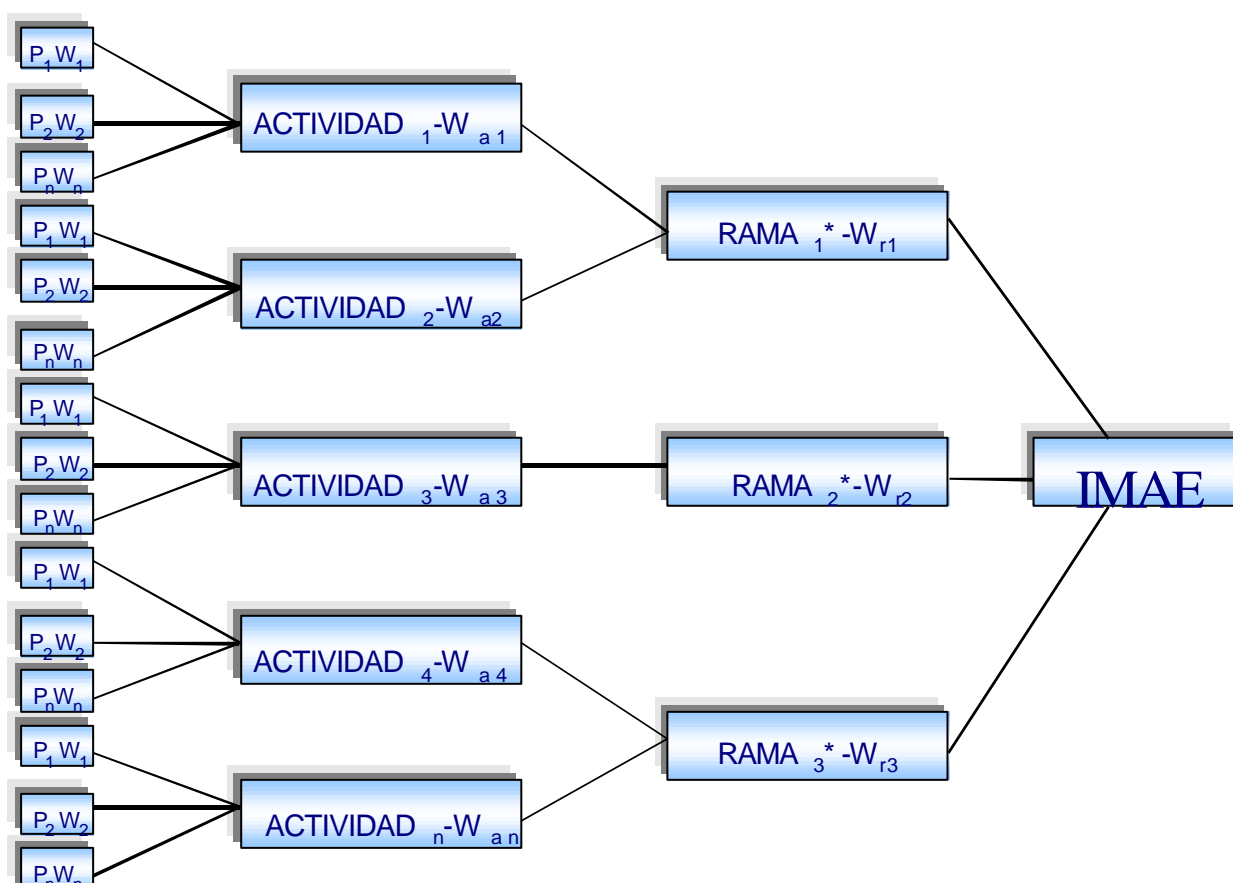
$P_1W_1$
$P_2W_2$
$P_nW_n$
ACTIVIDAD $_1$-W $_{a1}$
$P_1W_1$
$P_2W_2$
$P_nW_n$
ACTIVIDAD $_2$-W $_{a2}$
RAMA $_1$* -W $_{r1}$
$P_1W_1$
$P_2W_2$
$P_nW_n$
ACTIVIDAD $_3$-W $_{a3}$
RAMA $_2$*-W $_{r2}$
IMAE
$P_1W_1$
$P_2W_2$
$P_nW_n$
ACTIVIDAD $_4$-W $_{a4}$
$P_1W_1$
$P_2W_2$
$P_nW_n$
ACTIVIDAD $_n$-W $_{an}$
RAMA $_3$* -W $_{r3}$